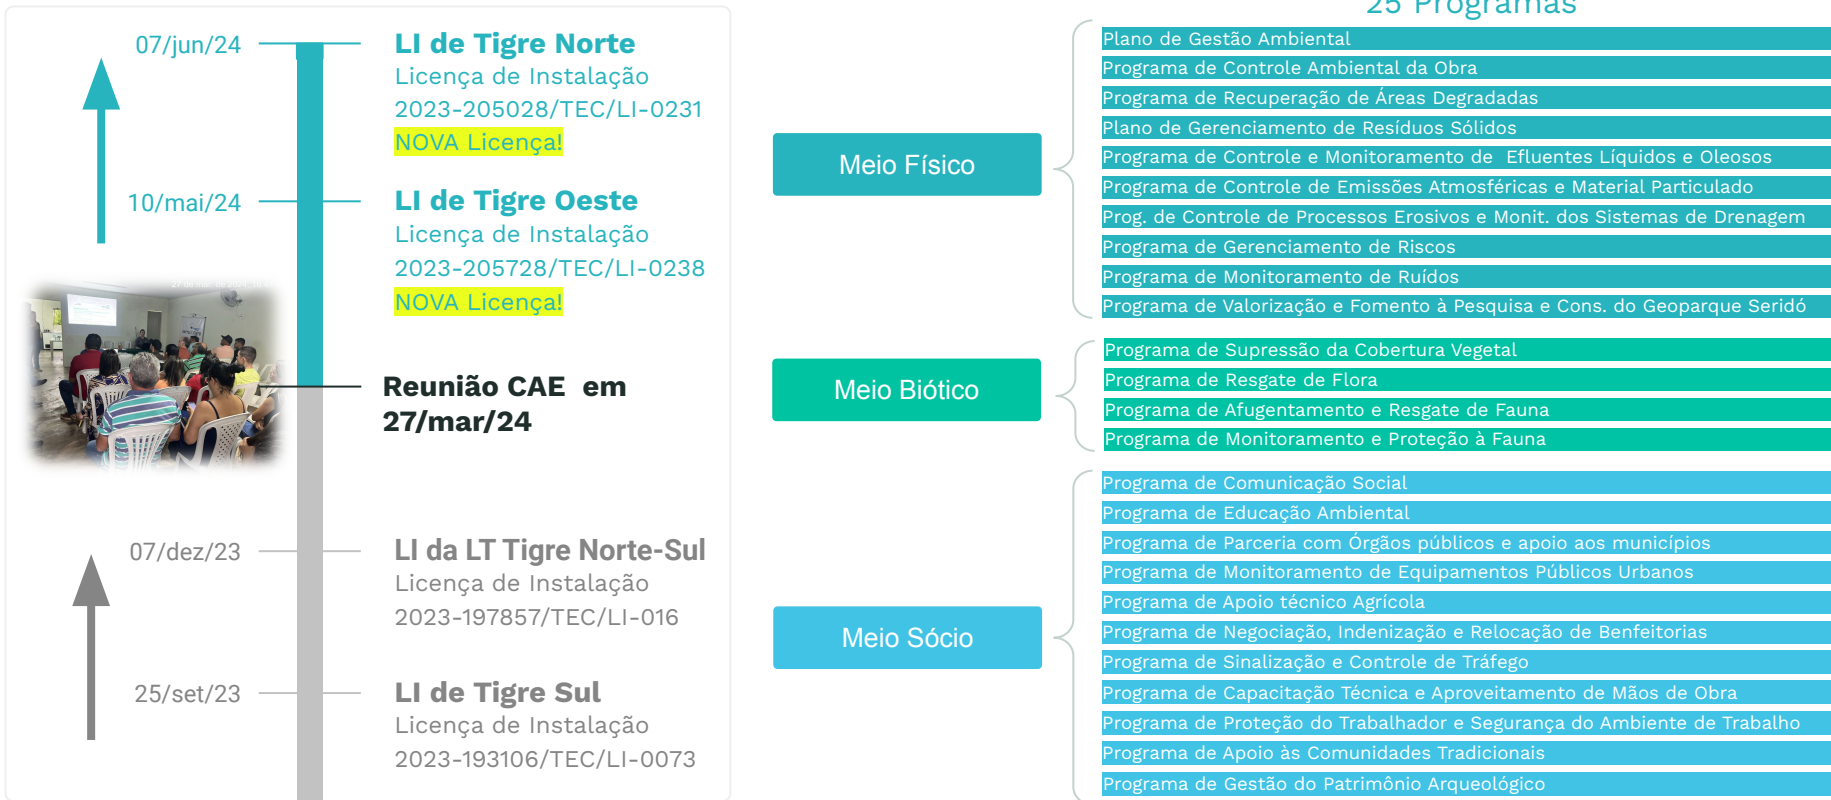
07/jun/24

LI de Tigre Norte
Licença de Instalação
2023-205028/TEC/LI-0231
NOVA Licença!

10/mai/24

LI de Tigre Oeste
Licença de Instalação
2023-205728/TEC/LI-0238
NOVA Licença!

Reunião CAE em 27/mar/24

07/dez/23

LI da LT Tigre Norte-Sul
Licença de Instalação
2023-197857/TEC/LI-016

25/set/23

LI de Tigre Sul
Licença de Instalação
2023-193106/TEC/LI-0073

25 Programas

Meio Físico

Plano de Gestão Ambiental
Programa de Controle Ambiental da Obra
Programa de Recuperação de Áreas Degradadas
Plano de Gerenciamento de Resíduos Sólidos
Programa de Controle e Monitoramento de Efluentes Líquidos e Oleosos
Programa de Controle de Emissões Atmosféricas e Material Particulado
Prog. de Controle de Processos Erosivos e Monit. dos Sistemas de Drenagem
Programa de Gerenciamento de Riscos
Programa de Monitoramento de Ruídos
Programa de Valorização e Fomento à Pesquisa e Cons. do Geoparque Seridó

Meio Biótico

Programa de Supressão da Cobertura Vegetal
Programa de Resgate de Flora
Programa de Afugentamento e Resgate de Fauna
Programa de Monitoramento e Proteção à Fauna

Meio Sócio

Programa de Comunicação Social
Programa de Educação Ambiental
Programa de Parceria com Órgãos públicos e apoio aos municípios
Programa de Monitoramento de Equipamentos Públicos Urbanos
Programa de Apoio técnico Agrícola
Programa de Negociação, Indenização e Relocação de Benfeitorias
Programa de Sinalização e Controle de Tráfego
Programa de Capacitação Técnica e Aproveitamento de Mãos de Obra
Programa de Proteção do Trabalhador e Segurança do Ambiente de Trabalho
Programa de Apoio às Comunidades Tradicionais
Programa de Gestão do Patrimônio Arqueológico